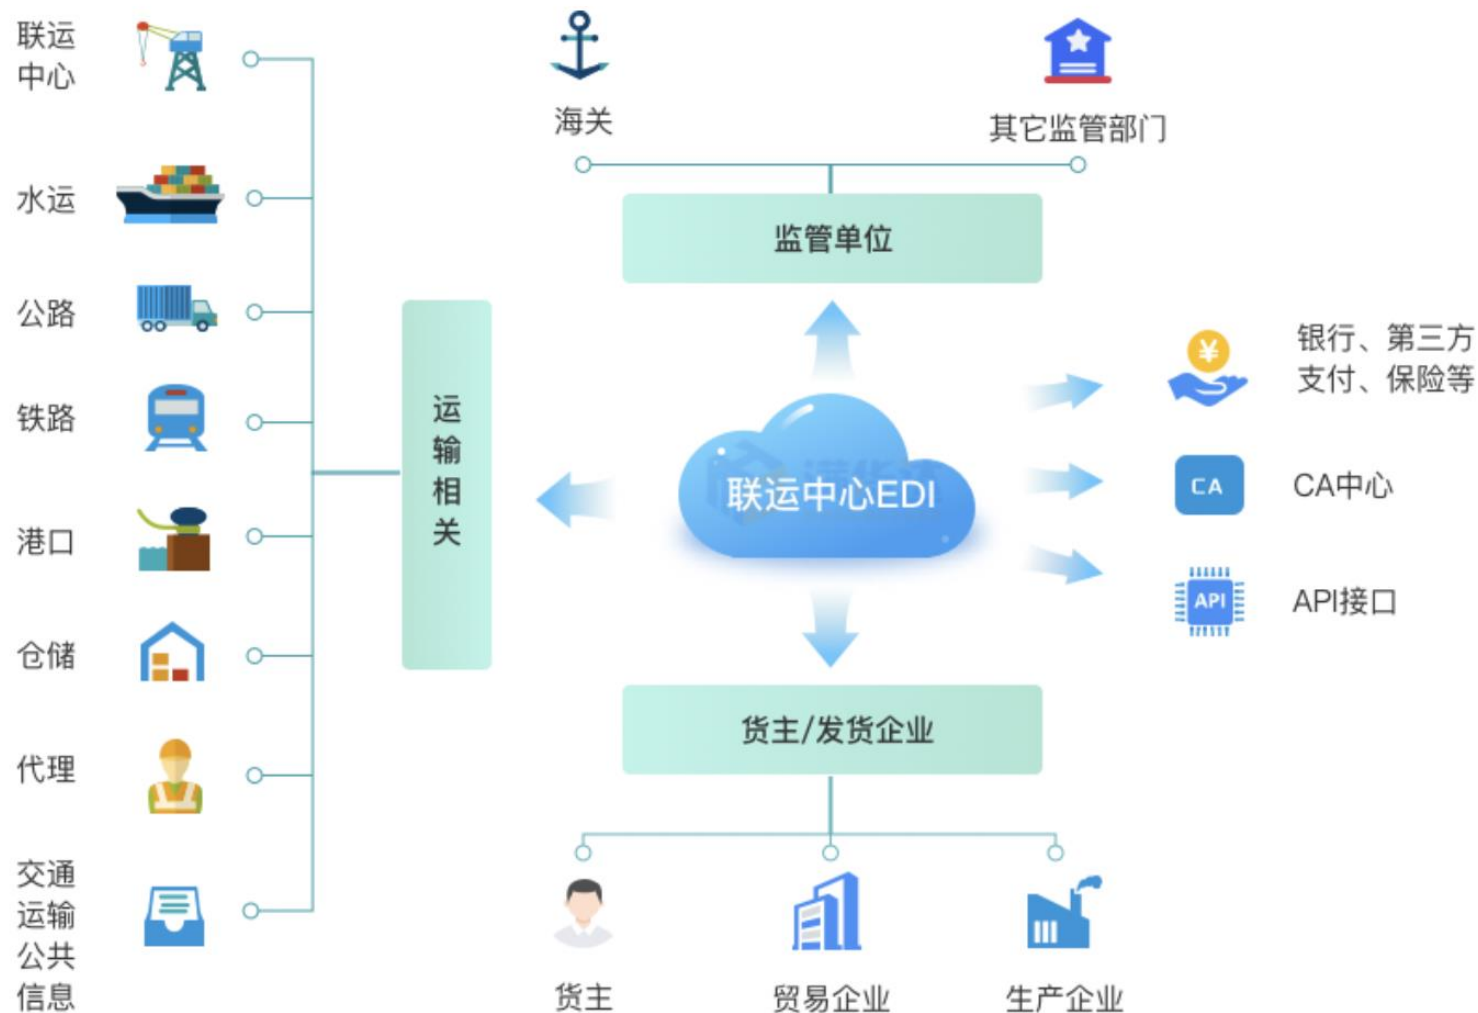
联运中心

水运

公路

铁路

港口

仓储

代理

交通运输公共信息

运输相关

海关

其它监管部门

监管单位

联运中心EDI

银行、第三方支付、保险等

CA

CA中心

API

API接口

货主/发货企业

货主

贸易企业

生产企业